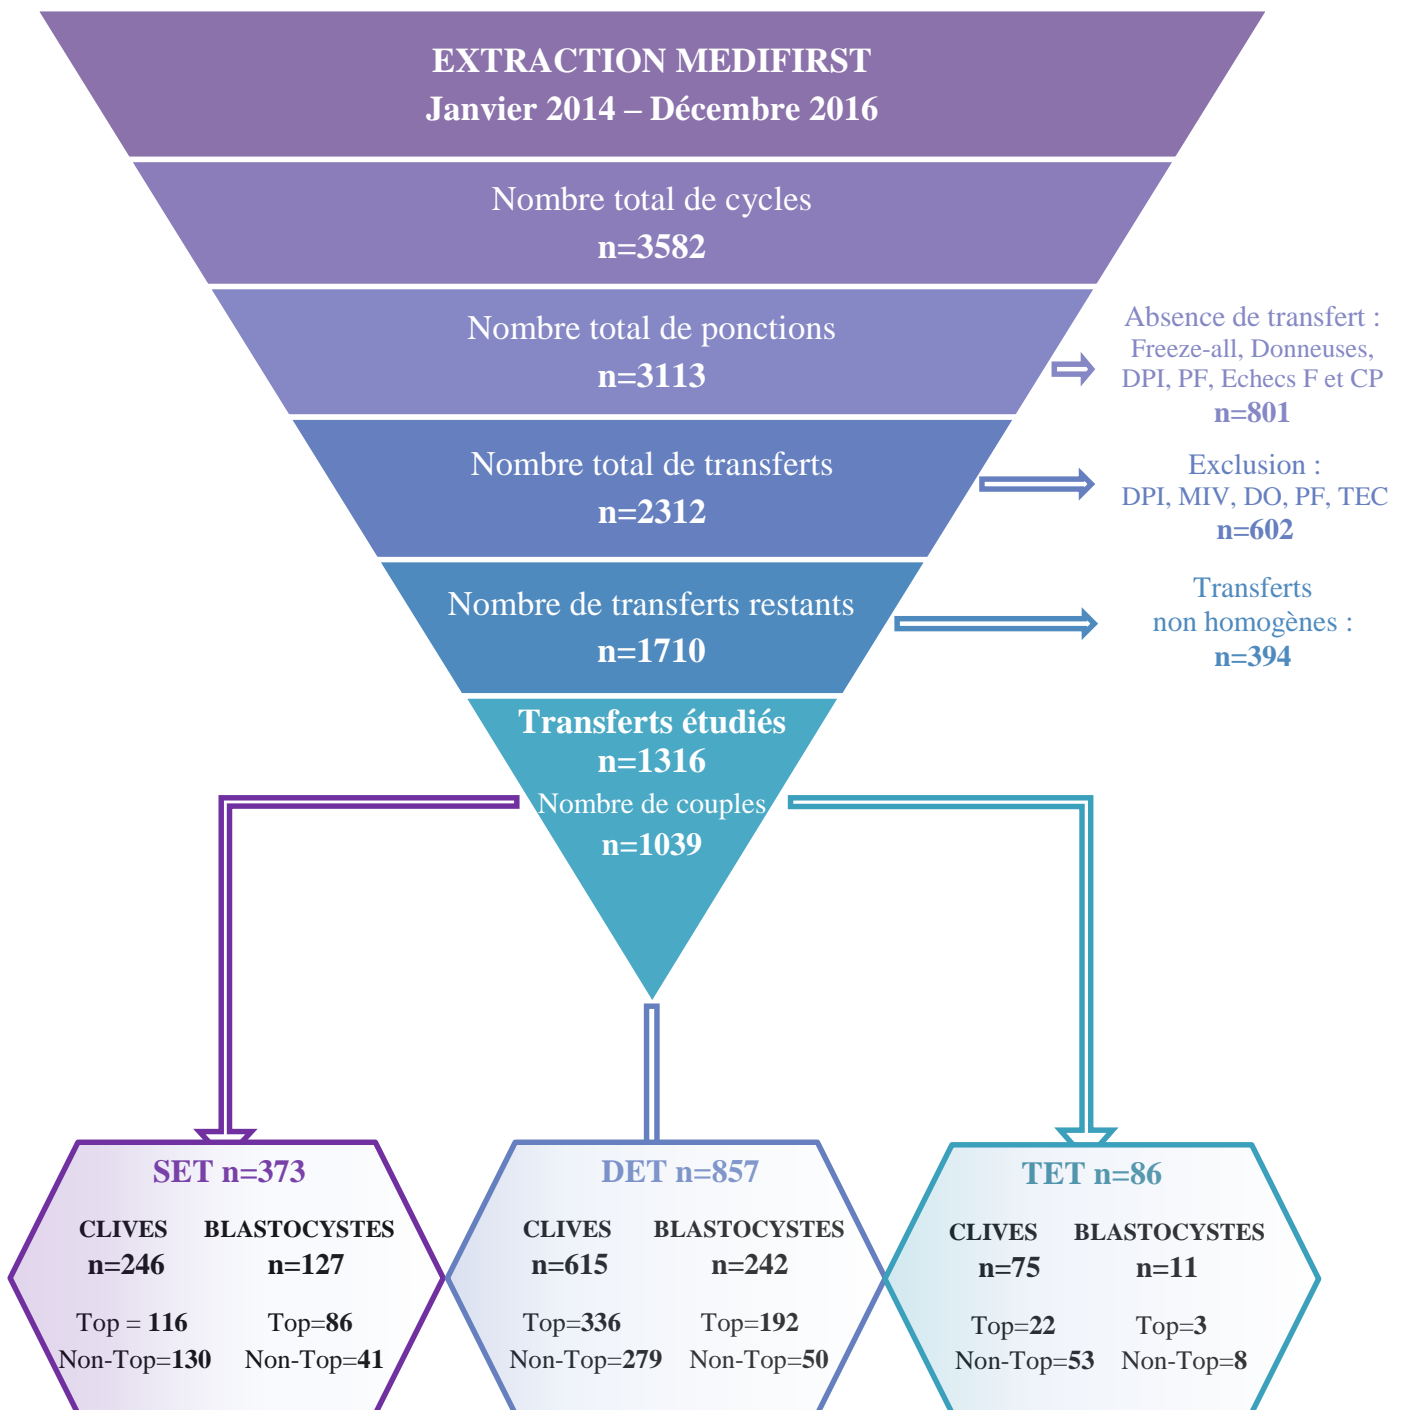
EXTRACTION MEDIFIRST
Janvier 2014 – Décembre 2016

Nombre total de cycles
n=3582

Nombre total de ponctions
n=3113

Absence de transfert :
Freeze-all, Donneuses,
DPI, PF, Echecs F et CP
n=801

Nombre total de transferts
n=2312

Exclusion :
DPI, MIV, DO, PF, TEC
n=602

Nombre de transferts restants
n=1710

Transferts
non homogènes :
n=394

Transferts étudiés
n=1316
Nombre de couples
n=1039

SET n=373
CLIVES
n=246
BLASTOCYSTES
n=127
Top = 116
Non-Top=130
Top=86
Non-Top=41

DET n=857
CLIVES
n=615
BLASTOCYSTES
n=242
Top=336
Non-Top=279
Top=192
Non-Top=50

TET n=86
CLIVES
n=75
BLASTOCYSTES
n=11
Top=22
Non-Top=53
Top=3
Non-Top=8